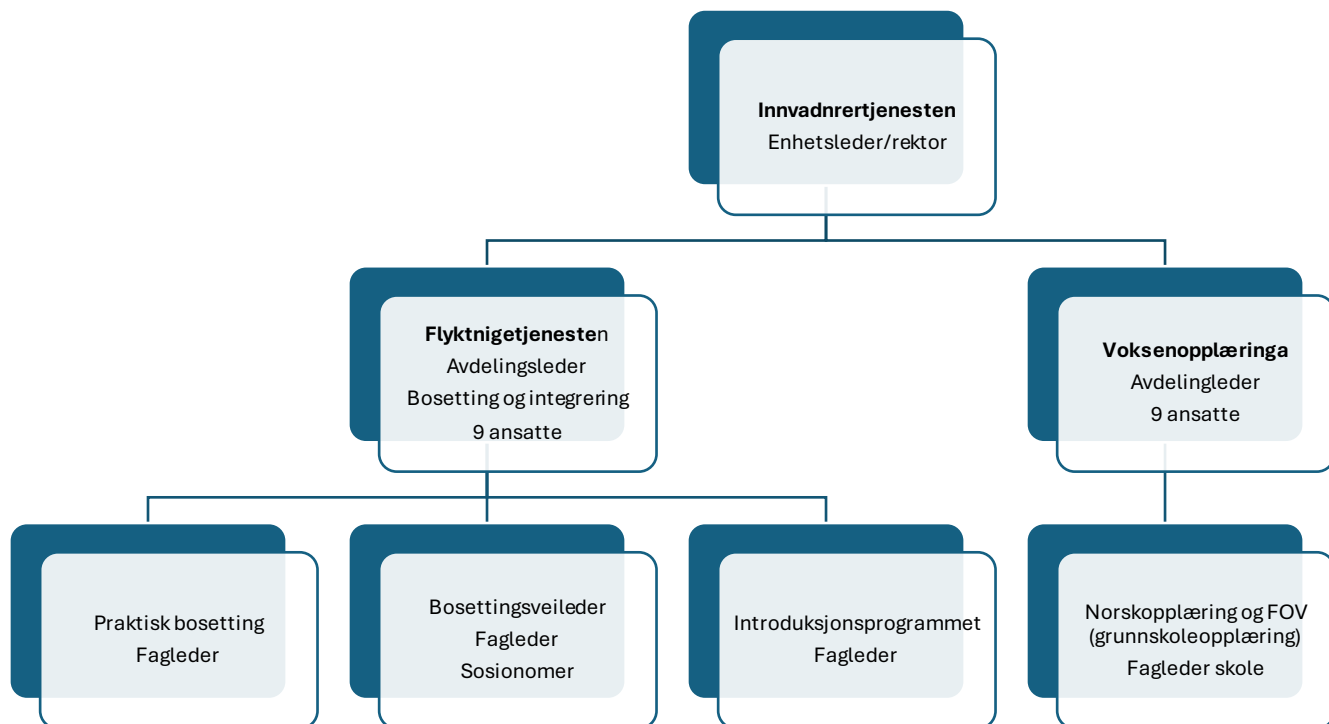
**Innvadnrertjenesten**
Enhetsleder/rektor

**Flyktnigetjenesten**
Avdelingsleder
Bosetting og integrering
9 ansatte

**Voksenopplæringa**
Avdelingleder
9 ansatte

Praktisk bosetting
Fagleder

Bosettingsveileder
Fagleder
Sosionomer

Introduksjonsprogrammet
Fagleder

Norskopplæring og FOV
(grunnskoleopplæring)
Fagleder skole